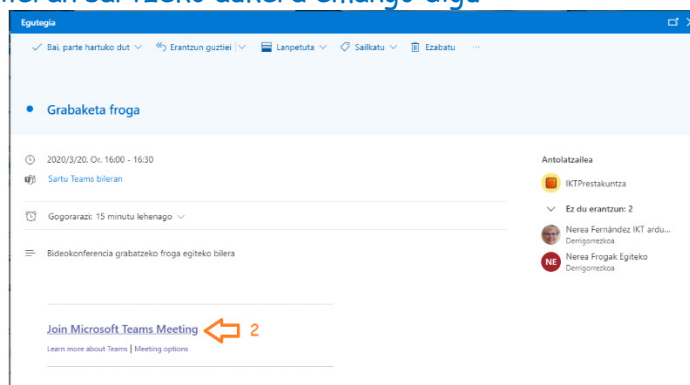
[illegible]

Egutegia

Bai, parte hartuko dut Erantzun guztiei Lanpetuta Sailkatu Ezabatu ···

Grabaketa froga

2020/3/20, Or. 16:00 - 16:30

Sartu Teams bileran

Gogoraraz: 15 minutu lehenago

Bideokonferentzia grabatzeko froga egiteko bilera

Join Microsoft Teams Meeting 2

Learn more about Teams | Meeting options

Antolatzailea

IKTPrestakuntza

Ez du erantzun: 2

Nerea Fernández IKT ardu...
Derrigorrezkoa

NE Nerea Frogak Egiteko
Derrigorrezkoa